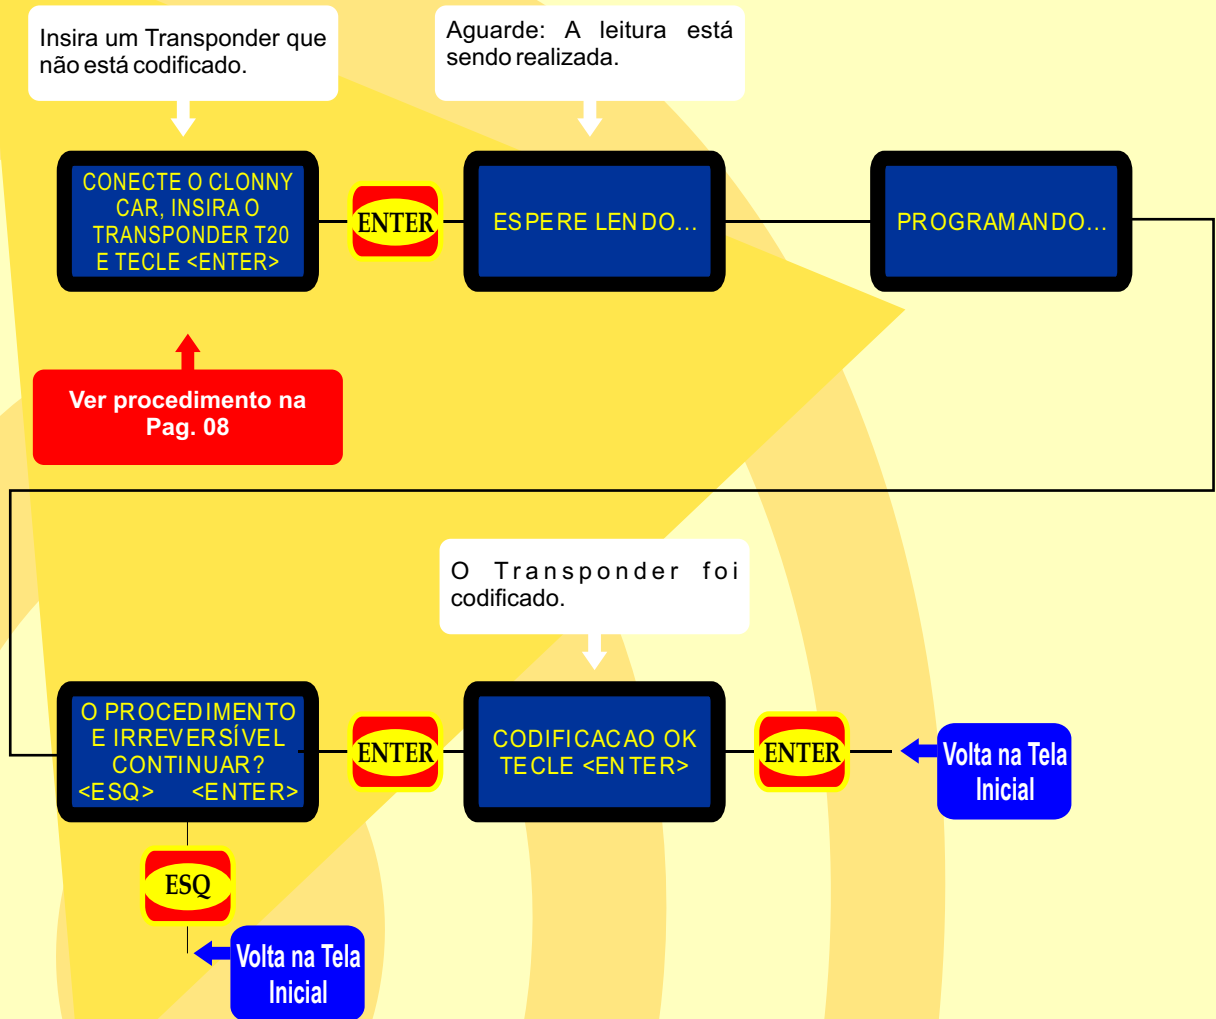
Insira um Transponder que não está codificado.

Aguarde: A leitura está sendo realizada.

CONECTE O CLONNY CAR, INSIRA O TRANSPONDER T20 E TECLE <ENTER>

ENTER

ESPERE LENDO...

PROGRAMANDO...

Ver procedimento na Pag. 08

O Transponder foi codificado.

O PROCEDIMENTO E IRREVERSÍVEL CONTINUAR? <ESQ> <ENTER>

ENTER

CODIFICACAO OK TECLE <ENTER>

ENTER

Volta na Tela Inicial

ESQ

Volta na Tela Inicial